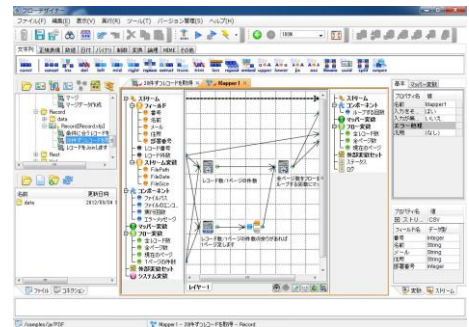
フローデザイナー
ファイル(F) 編集(E) 表示(V) 実行(R) ツール(T) バージョン管理(S) ヘルプ(H)
文字列 正規表現 変換 日付 バイナリ 数値 比較 論理 HDML その他
Record
Record[Record/da]
更新日時
2012/09/04
data
名前
ファイル コネクション
20件ずつレコードを取得
Mapper1
ストリーム
フィールド
番号
名前
メール
住所
部署番号
レコード番号
レコード件数
ストリーム変数
FilePath
FileName
FileSize
エンコード
システム変数
ファイルパス
ファイルのエンコード
実行回数
エラーメッセージ
マッパー変数
フロー変数
全レコード数
全ページ数
現在のページ
ページ件数
外部変数セット
システム変数
ストリーム
エンコード
ループ回数
マッパー変数
フロー変数
全レコード数
全ページ数
現在のページ
ページ件数
外部変数セット
ステータス
ログ
レコード数/ページの件数
全ページ数をフローサイズ
レコード数/ページの件数が割り切れないなら
レイヤー1
基本
名前
Mapper1
プロパティ名
フィールド名
データ型
番号
integer
名前
String
メール
String
住所
String
部署番号
integer
ストリーム
CSV
変数
ストリーム
Mapper1 - 20件ずつレコードを取得 - Record